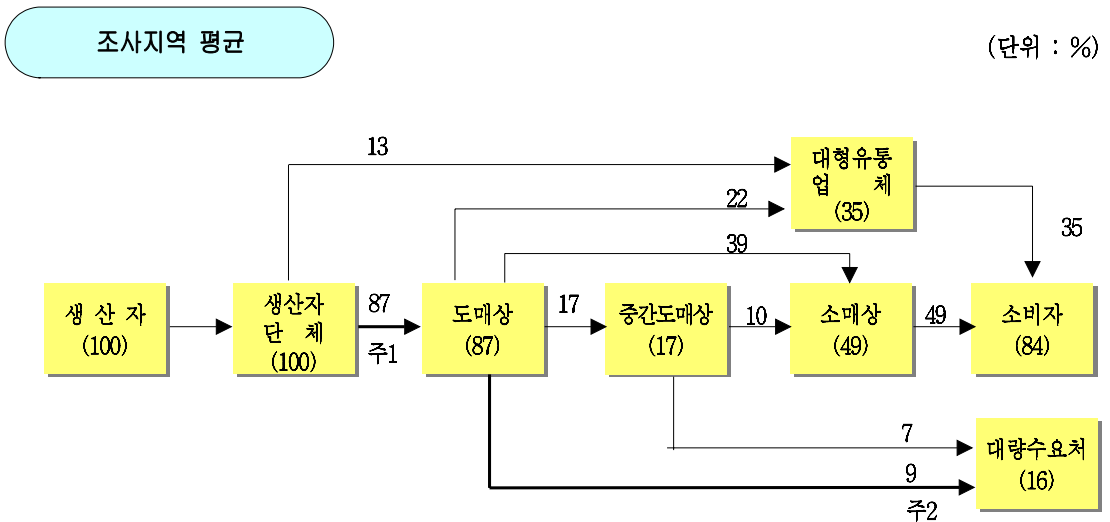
조사지역 평균

(단위 : %)

13

대형유통 업 체 (35)

22

35

39

생 산 자 (100)

생산자 단 체 (100)

87

주1

도매상 (87)

17

중간도매상 (17)

10

소매상 (49)

49

소비자 (84)

7

대량수요처 (16)

9

주2